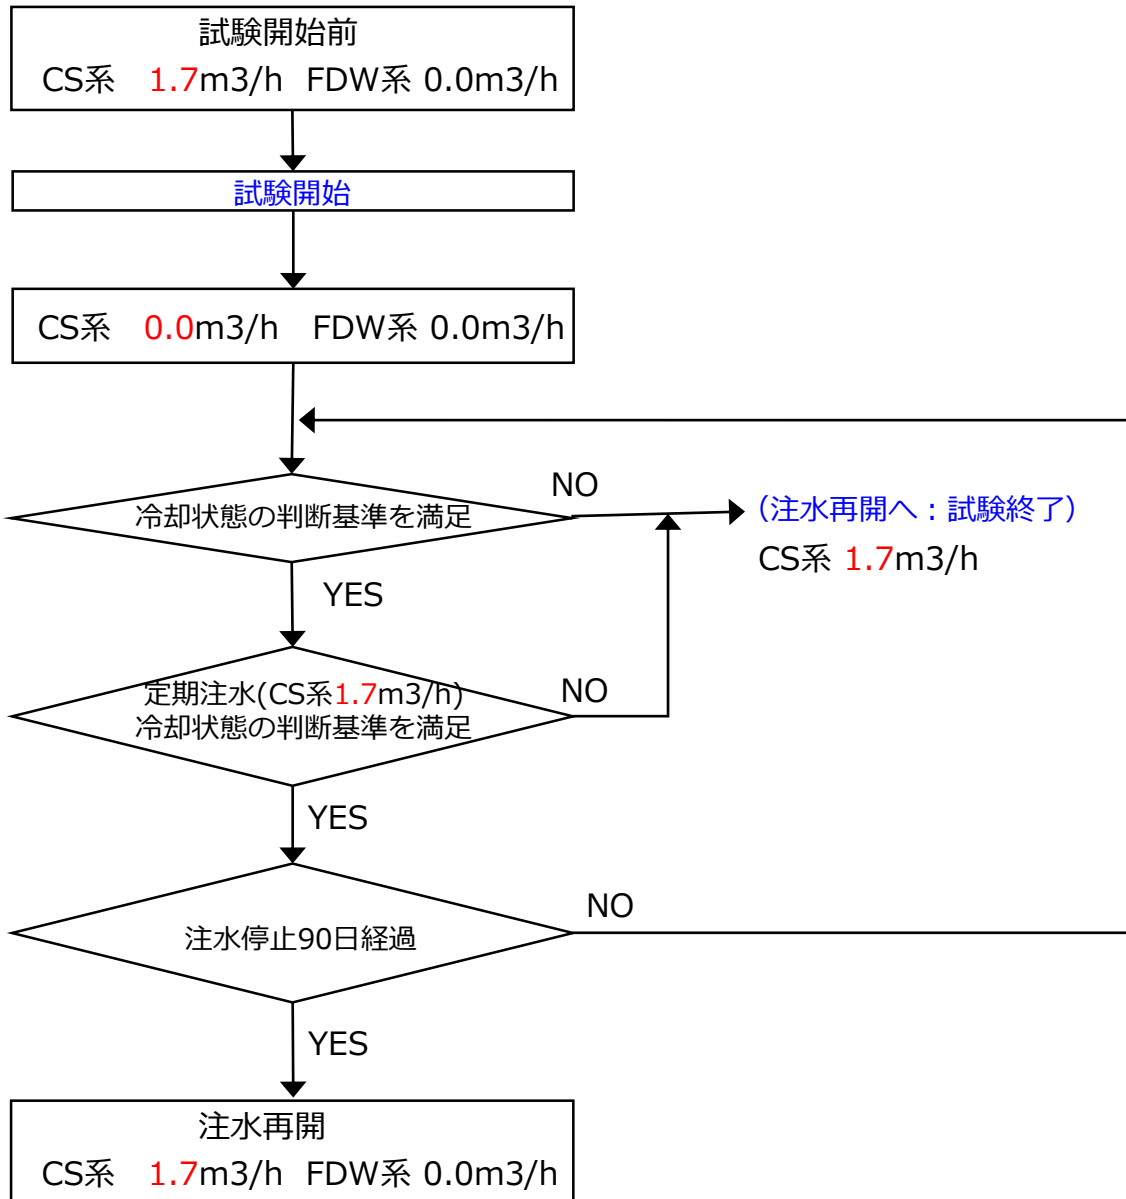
試験開始前
CS系 1.7m3/h FDW系 0.0m3/h

試験開始

CS系 0.0m3/h FDW系 0.0m3/h

冷却状態の判断基準を満足

NO

（注水再開へ：試験終了）
CS系 1.7m3/h

YES

定期注水(CS系1.7m3/h)
冷却状態の判断基準を満足

NO

YES

注水停止90日経過

NO

YES

注水再開
CS系 1.7m3/h FDW系 0.0m3/h